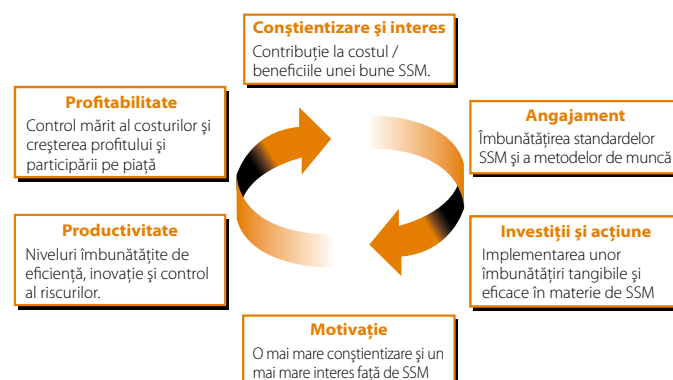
**Conştientizare şi interes**
Contribuţie la costul / beneficiile unei bune SSM.

**Angajament**
Îmbunătăţirea standardelor SSM şi a metodelor de muncă

**Investiţii şi acţiune**
Implementarea unor îmbunătăţiri tangibile şi eficace în materie de SSM

**Motivaţie**
O mai mare conştientizare şi un mai mare interes faţă de SSM

**Productivitate**
Niveluri îmbunătăţite de eficienţă, inovaţie şi control al riscurilor.

**Profitabilitate**
Control mărit al costurilor şi creşterea profitului şi participării pe piaţă